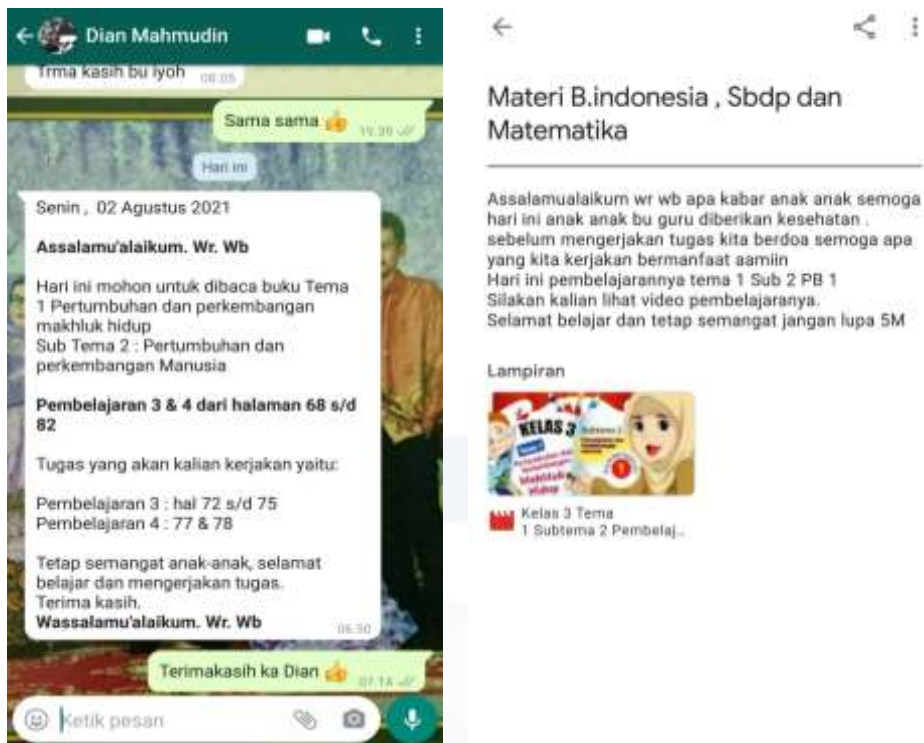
Dian Mahmudin

Trma kasih bu iyoh 06.05

Sama sama 👍 19.39

Hari ini

Senin , 02 Agustus 2021

**Assalamu'alaikum. Wr. Wb**

Hari ini mohon untuk dibaca buku Tema 1 Pertumbuhan dan perkembangan makhluk hidup
Sub Tema 2 : Pertumbuhan dan perkembangan Manusia

**Pembelajaran 3 & 4 dari halaman 68 s/d 82**

Tugas yang akan kalian kerjakan yaitu:

Pembelajaran 3 : hal 72 s/d 75
Pembelajaran 4 : 77 & 78

Tetap semangat anak-anak, selamat belajar dan mengerjakan tugas.
Terima kasih.
**Wassalamu'alaikum. Wr. Wb** 06.30

Terimakasih ka Dian 👍 07.14

Ketik pesan

Materi B.indonesia , Sbdp dan Matematika

Assalamualaikum wr wb apa kabar anak anak semoga hari ini anak anak bu guru diberikan kesehatan . sebelum mengerjakan tugas kita berdoa semoga apa yang kita kerjakan bermanfaat aamiin
Hari ini pembelajarannya tema 1 Sub 2 PB 1
Silakan kalian lihat video pembelajaranya.
Selamat belajar dan tetap semangat jangan lupa 5M

Lampiran

KELAS 3

Kelas 3 Tema 1 Subtema 2 Pembelaj...